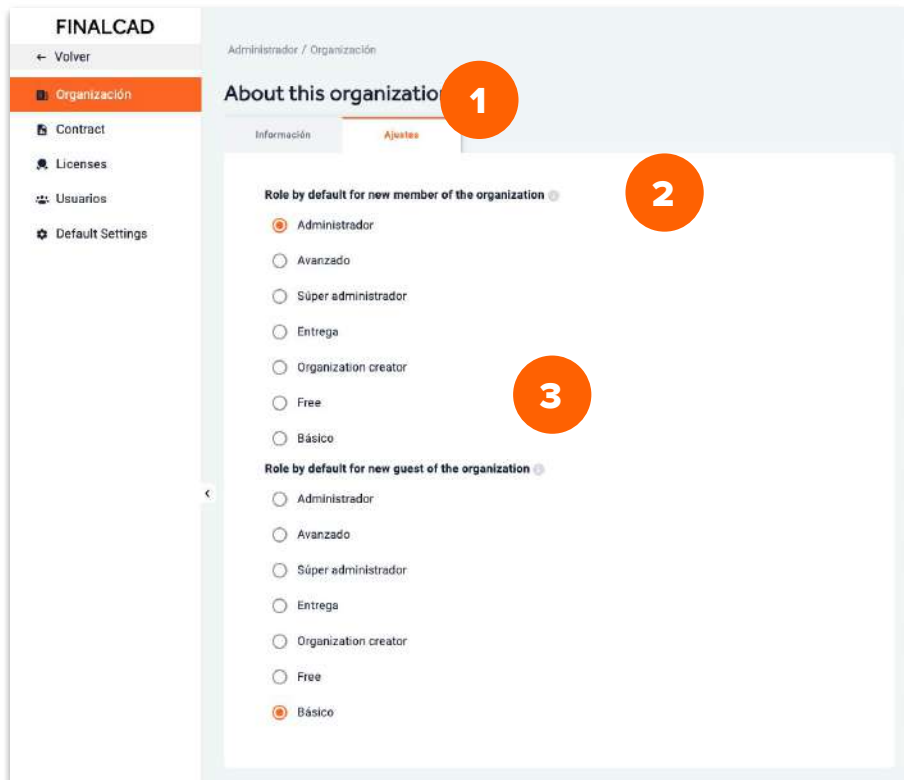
FINALCAD
← Volver
Organización
Contract
Licenses
Usuarios
Default Settings

Administrador / Organización

About this organizatio

1

Información
Ajustes

2

Role by default for new member of the organization

Administrador
Avanzado
Súper administrador
Entrega
Organization creator
Free
Básico

3

Role by default for new guest of the organization

Administrador
Avanzado
Súper administrador
Entrega
Organization creator
Free
Básico